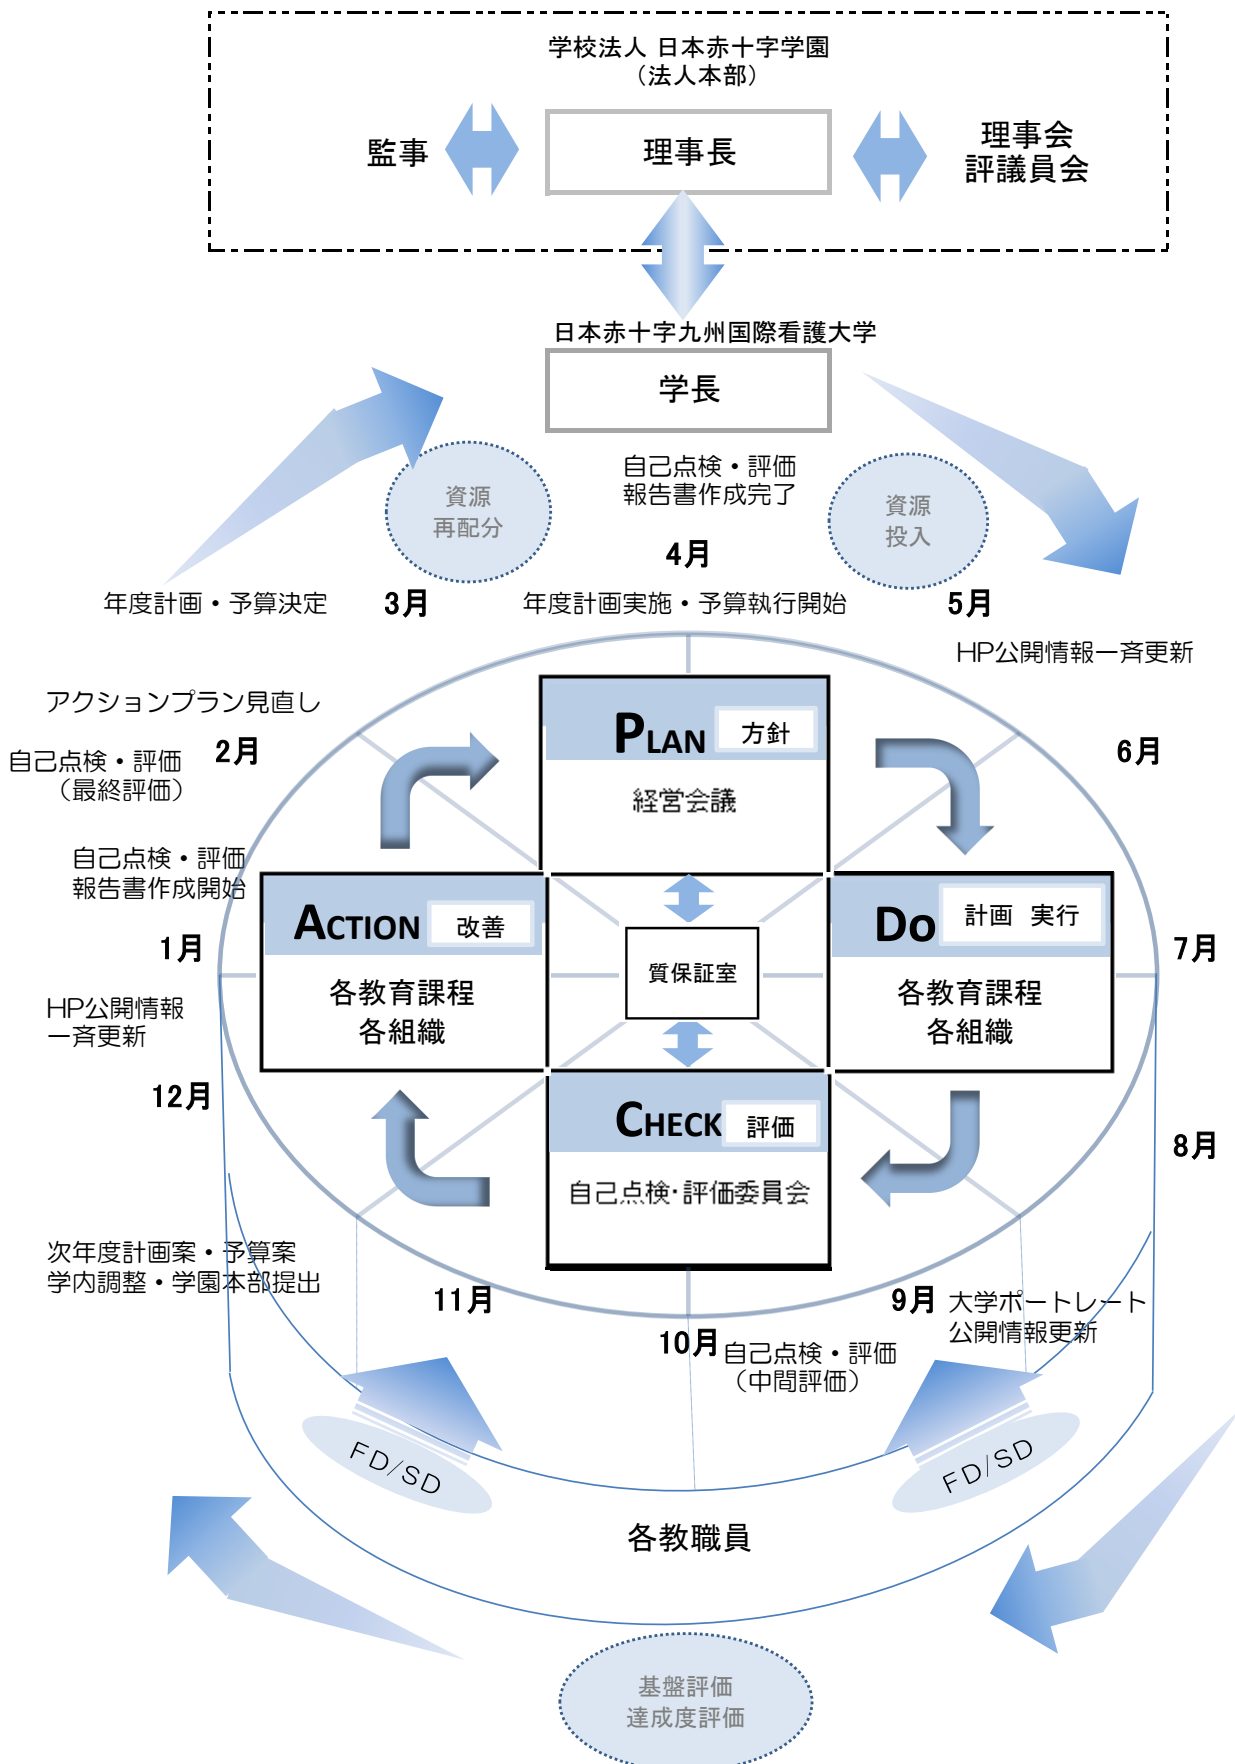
学校法人 日本赤十字学園
（法人本部）

監事

理事長

理事会
評議員会

日本赤十字九州国際看護大学

学長

自己点検・評価
報告書作成完了

資源
再配分

資源
投入

4月

年度計画・予算決定

3月

年度計画実施・予算執行開始

5月

HP公開情報一斉更新

アクションプラン見直し

自己点検・評価
（最終評価）

2月

PLAN 方針

経営会議

6月

自己点検・評価
報告書作成開始

ACTION 改善

各教育課程
各組織

質保証室

DO 計画 実行

各教育課程
各組織

1月

7月

HP公開情報
一斉更新

12月

CHECK 評価

自己点検･評価委員会

8月

次年度計画案・予算案
学内調整・学園本部提出

11月

9月

大学ポートレート
公開情報更新

10月

自己点検・評価
（中間評価）

FD/SD

FD/SD

各教職員

基盤評価
達成度評価